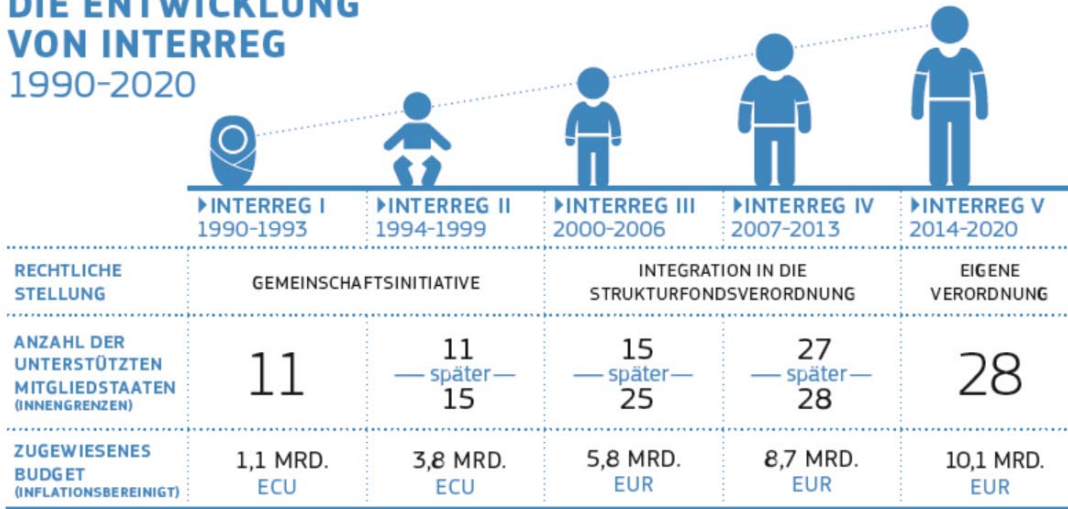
DIE ENTWICKLUNG VON INTERREG
1990-2020

| | INTERREG I 1990-1993 | INTERREG II 1994-1999 | INTERREG III 2000-2006 | INTERREG IV 2007-2013 | INTERREG V 2014-2020 |
|---|---|---|---|---|---|
| RECHTLICHE STELLUNG | GEMEINSCHAFTSINITIATIVE | | INTEGRATION IN DIE STRUKTURFONDSVERORDNUNG | | EIGENE VERORDNUNG |
| ANZAHL DER UNTERSTÜTZTEN MITGLIEDSTAATEN (INNENGRENZEN) | 11 | 11 — später — 15 | 15 — später — 25 | 27 — später — 28 | 28 |
| ZUGEWIESENES BUDGET (INFLATIONSBEREINIGT) | 1,1 MRD. ECU | 3,8 MRD. ECU | 5,8 MRD. EUR | 8,7 MRD. EUR | 10,1 MRD. EUR |